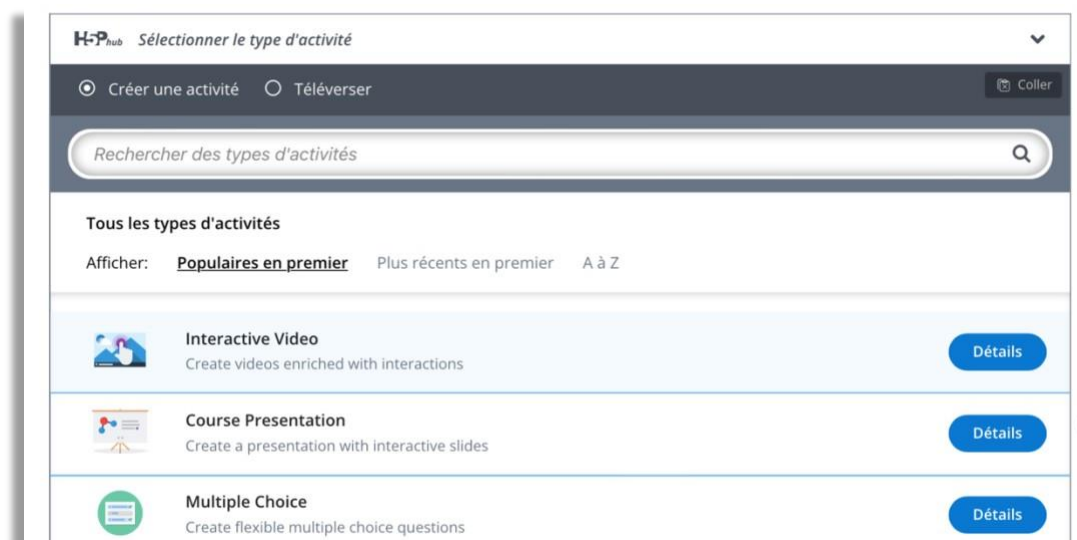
H5P hub Sélectionner le type d'activité

Créer une activité Téléverser

Coller

Rechercher des types d'activités

Tous les types d'activités

Afficher: Populaires en premier Plus récents en premier A à Z

Interactive Video
Create videos enriched with interactions
Détails

Course Presentation
Create a presentation with interactive slides
Détails

Multiple Choice
Create flexible multiple choice questions
Détails